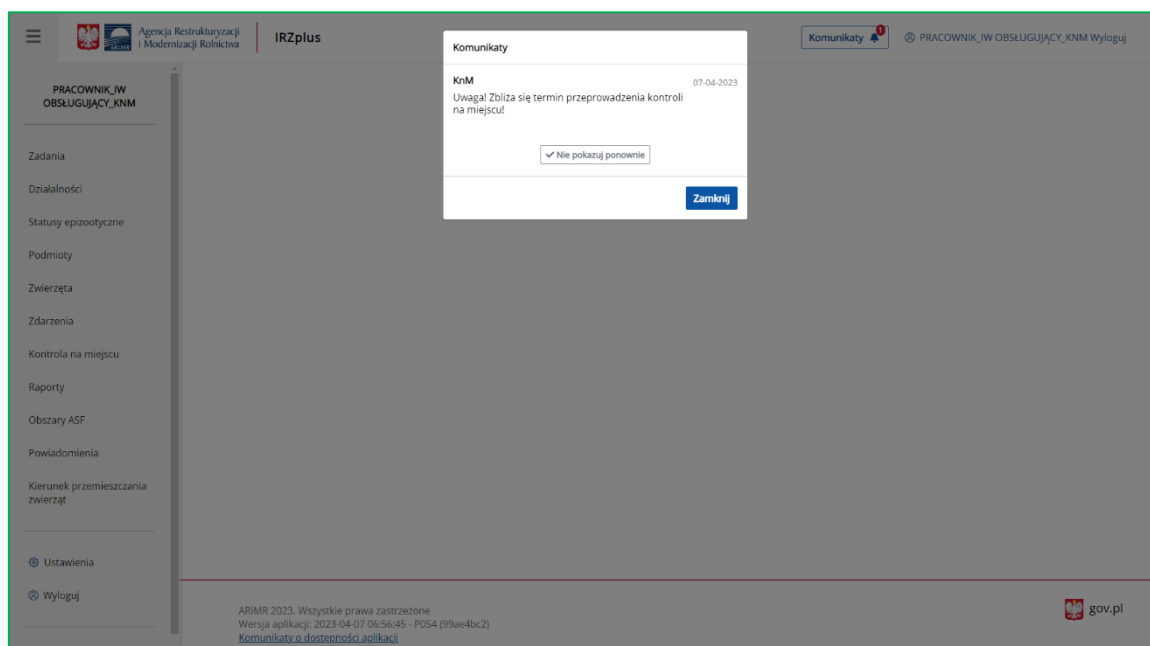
ARiMR Agencja Restrukturyzacji i Modernizacji Rolnictwa

IRZplus

Komunikaty 0

PRACOWNIK_IW OBSŁUGUJĄCY_KNM Wyloguj

PRACOWNIK_IW OBSŁUGUJĄCY_KNM

Zadania

Działalności

Statusy epizootyczne

Podmioty

Zwierzęta

Zdarzenia

Kontrola na miejscu

Raporty

Obszary ASF

Powiadomienia

Kierunek przemieszczania zwierząt

Ustawienia

Wyloguj

Komunikaty

KnM

07-04-2023

Uwaga! Zbliża się termin przeprowadzenia kontroli na miejscu!

Nie pokazuj ponownie

Zamknij

ARiMR 2023. Wszystkie prawa zastrzeżone

Wersja aplikacji: 2023-04-07 06:56:45 - P054 (99ae4bc2)

Komunikaty o dostępności aplikacji

gov.pl